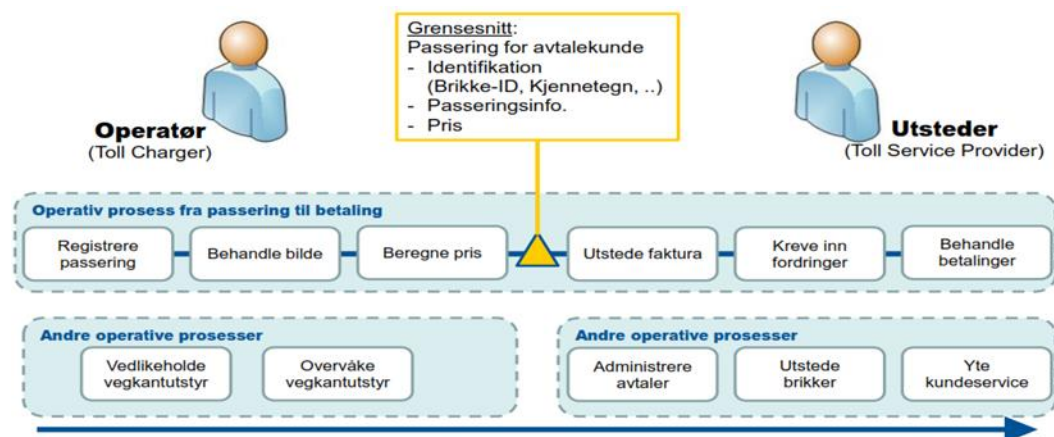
Grensesnitt:
Passering for avtalekunde
- Identifikation (Brikke-ID, Kjennetegn, ..)
- Passeringsinfo.
- Pris

Operatør
(Toll Charger)

Utsteder
(Toll Service Provider)

Operativ prosess fra passering til betaling

Registrere passering
Behandle bilde
Beregne pris
Utstede faktura
Kreve inn fordringer
Behandle betalinger

Andre operative prosesser

Vedlikeholde vegkantutstyr
Overvåke vegkantutstyr

Andre operative prosesser

Administrere avtaler
Utstede brikker
Yte kundeservice